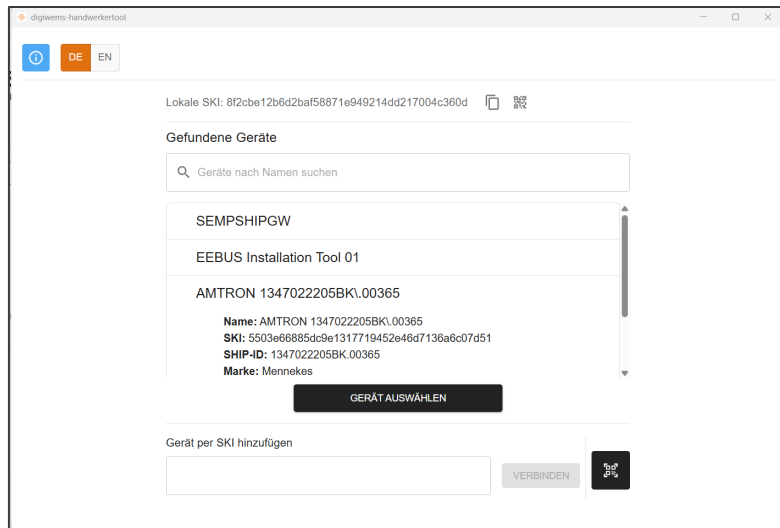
digiwems-handwerkertool

DE EN

Lokale SKI: 8f2cbe12b6d2baf58871e949214dd217004c360d

Gefundene Geräte

Geräte nach Namen suchen

SEMPSHIPGW

EEBUS Installation Tool 01

AMTRON 1347022205BK\.00365

**Name:** AMTRON 1347022205BK\.00365
**SKI:** 5503e66885dc9e1317719452e46d7136a6c07d51
**SHIP-ID:** 1347022205BK.00365
**Marke:** Mennekes

GERÄT AUSWÄHLEN

Gerät per SKI hinzufügen

VERBINDEN